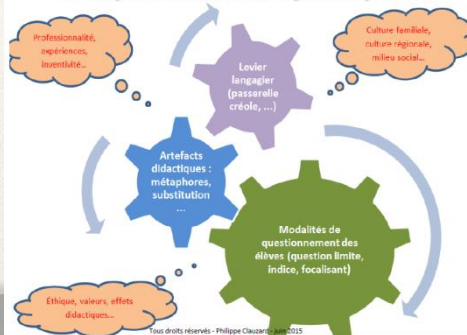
Professionnalité, expériences, inventivité...

Levier langagier (passerelle créole, ...)

Culture familiale, culture régionale, milieu social...

Artefacts didactiques : métaphores, substitution ...

Modalités de questionnement des élèves (question limite, indice, focalisant)

Éthique, valeurs, effets didactiques...

Tous droits réservés - Philippe Clauzard - juin 2015